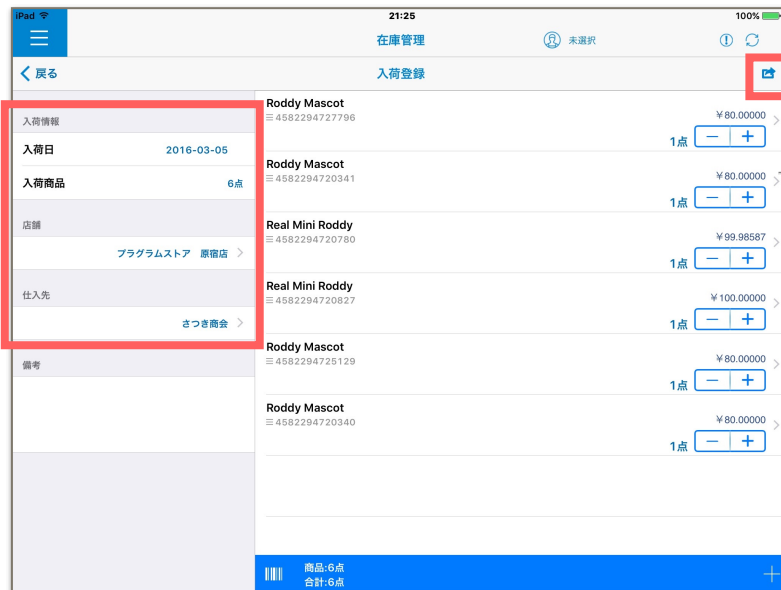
iPad
21:25
100%
在庫管理
未選択
戻る
入荷登録
入荷情報
入荷日
2016-03-05
入荷商品
6点
店舗
プラグラムストア 原宿店
仕入先
さつき商会
備考
Roddy Mascot
4582294727796
¥80.00000
1点
−
+
Roddy Mascot
4582294720341
¥80.00000
1点
−
+
Real Mini Roddy
4582294720780
¥99.98587
1点
−
+
Real Mini Roddy
4582294720827
¥100.00000
1点
−
+
Roddy Mascot
4582294725129
¥80.00000
1点
−
+
Roddy Mascot
4582294720340
¥80.00000
1点
−
+
商品:6点
合計:6点
+